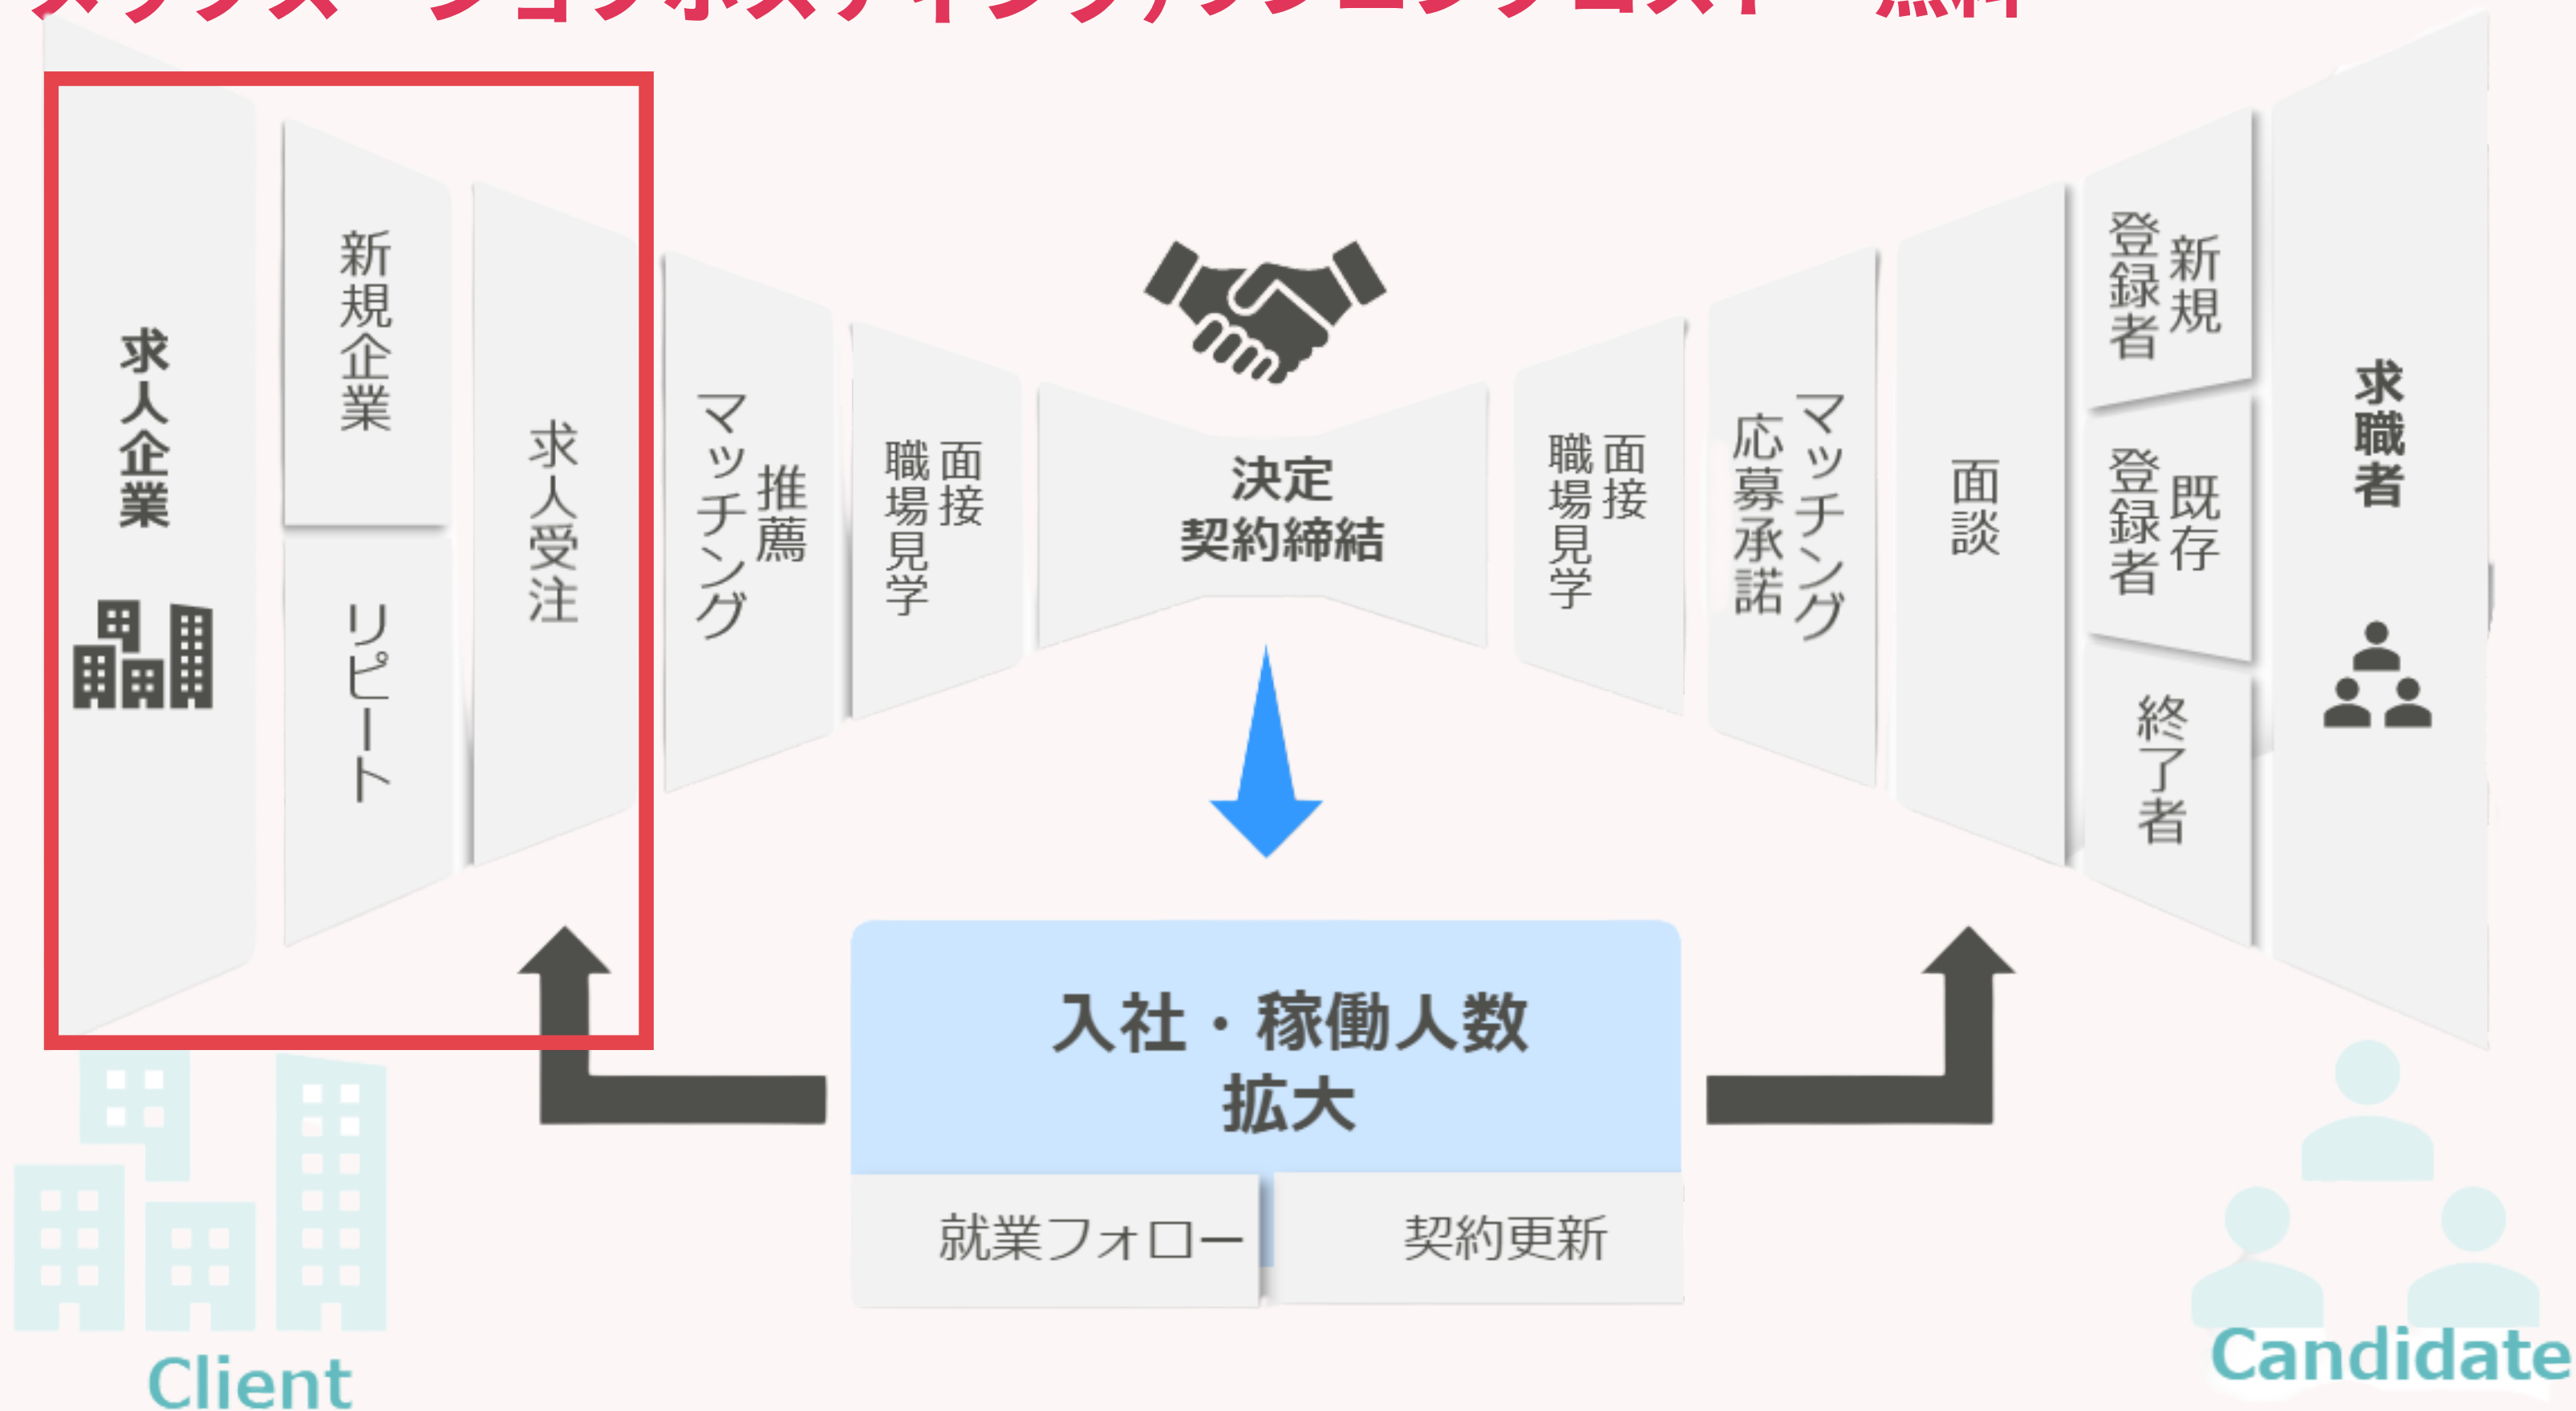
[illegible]

求人企業

新規企業

リピート

求人受注

推薦
マッチング

面接
職場見学

決定
契約締結

面接
職場見学

マッチング
応募承諾

面談

新規
登録者

既存
登録者

終了者

求職者

入社・稼働人数
拡大

就業フォロー

契約更新

Client

Candidate